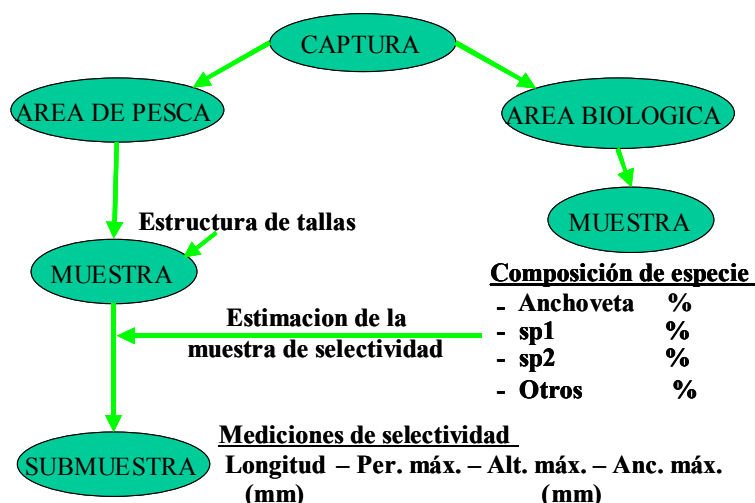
CAPTURA

AREA DE PESCA

AREA BIOLOGICA

MUESTRA

Estructura de tallas

MUESTRA

Composición de especie
- Anchoveta %
- sp1 %
- sp2 %
- Otros %

Estimacion de la muestra de selectividad

SUBMUESTRA

Mediciones de selectividad
Longitud – Per. máx. – Alt. máx. – Anc. máx.
(mm) (mm)